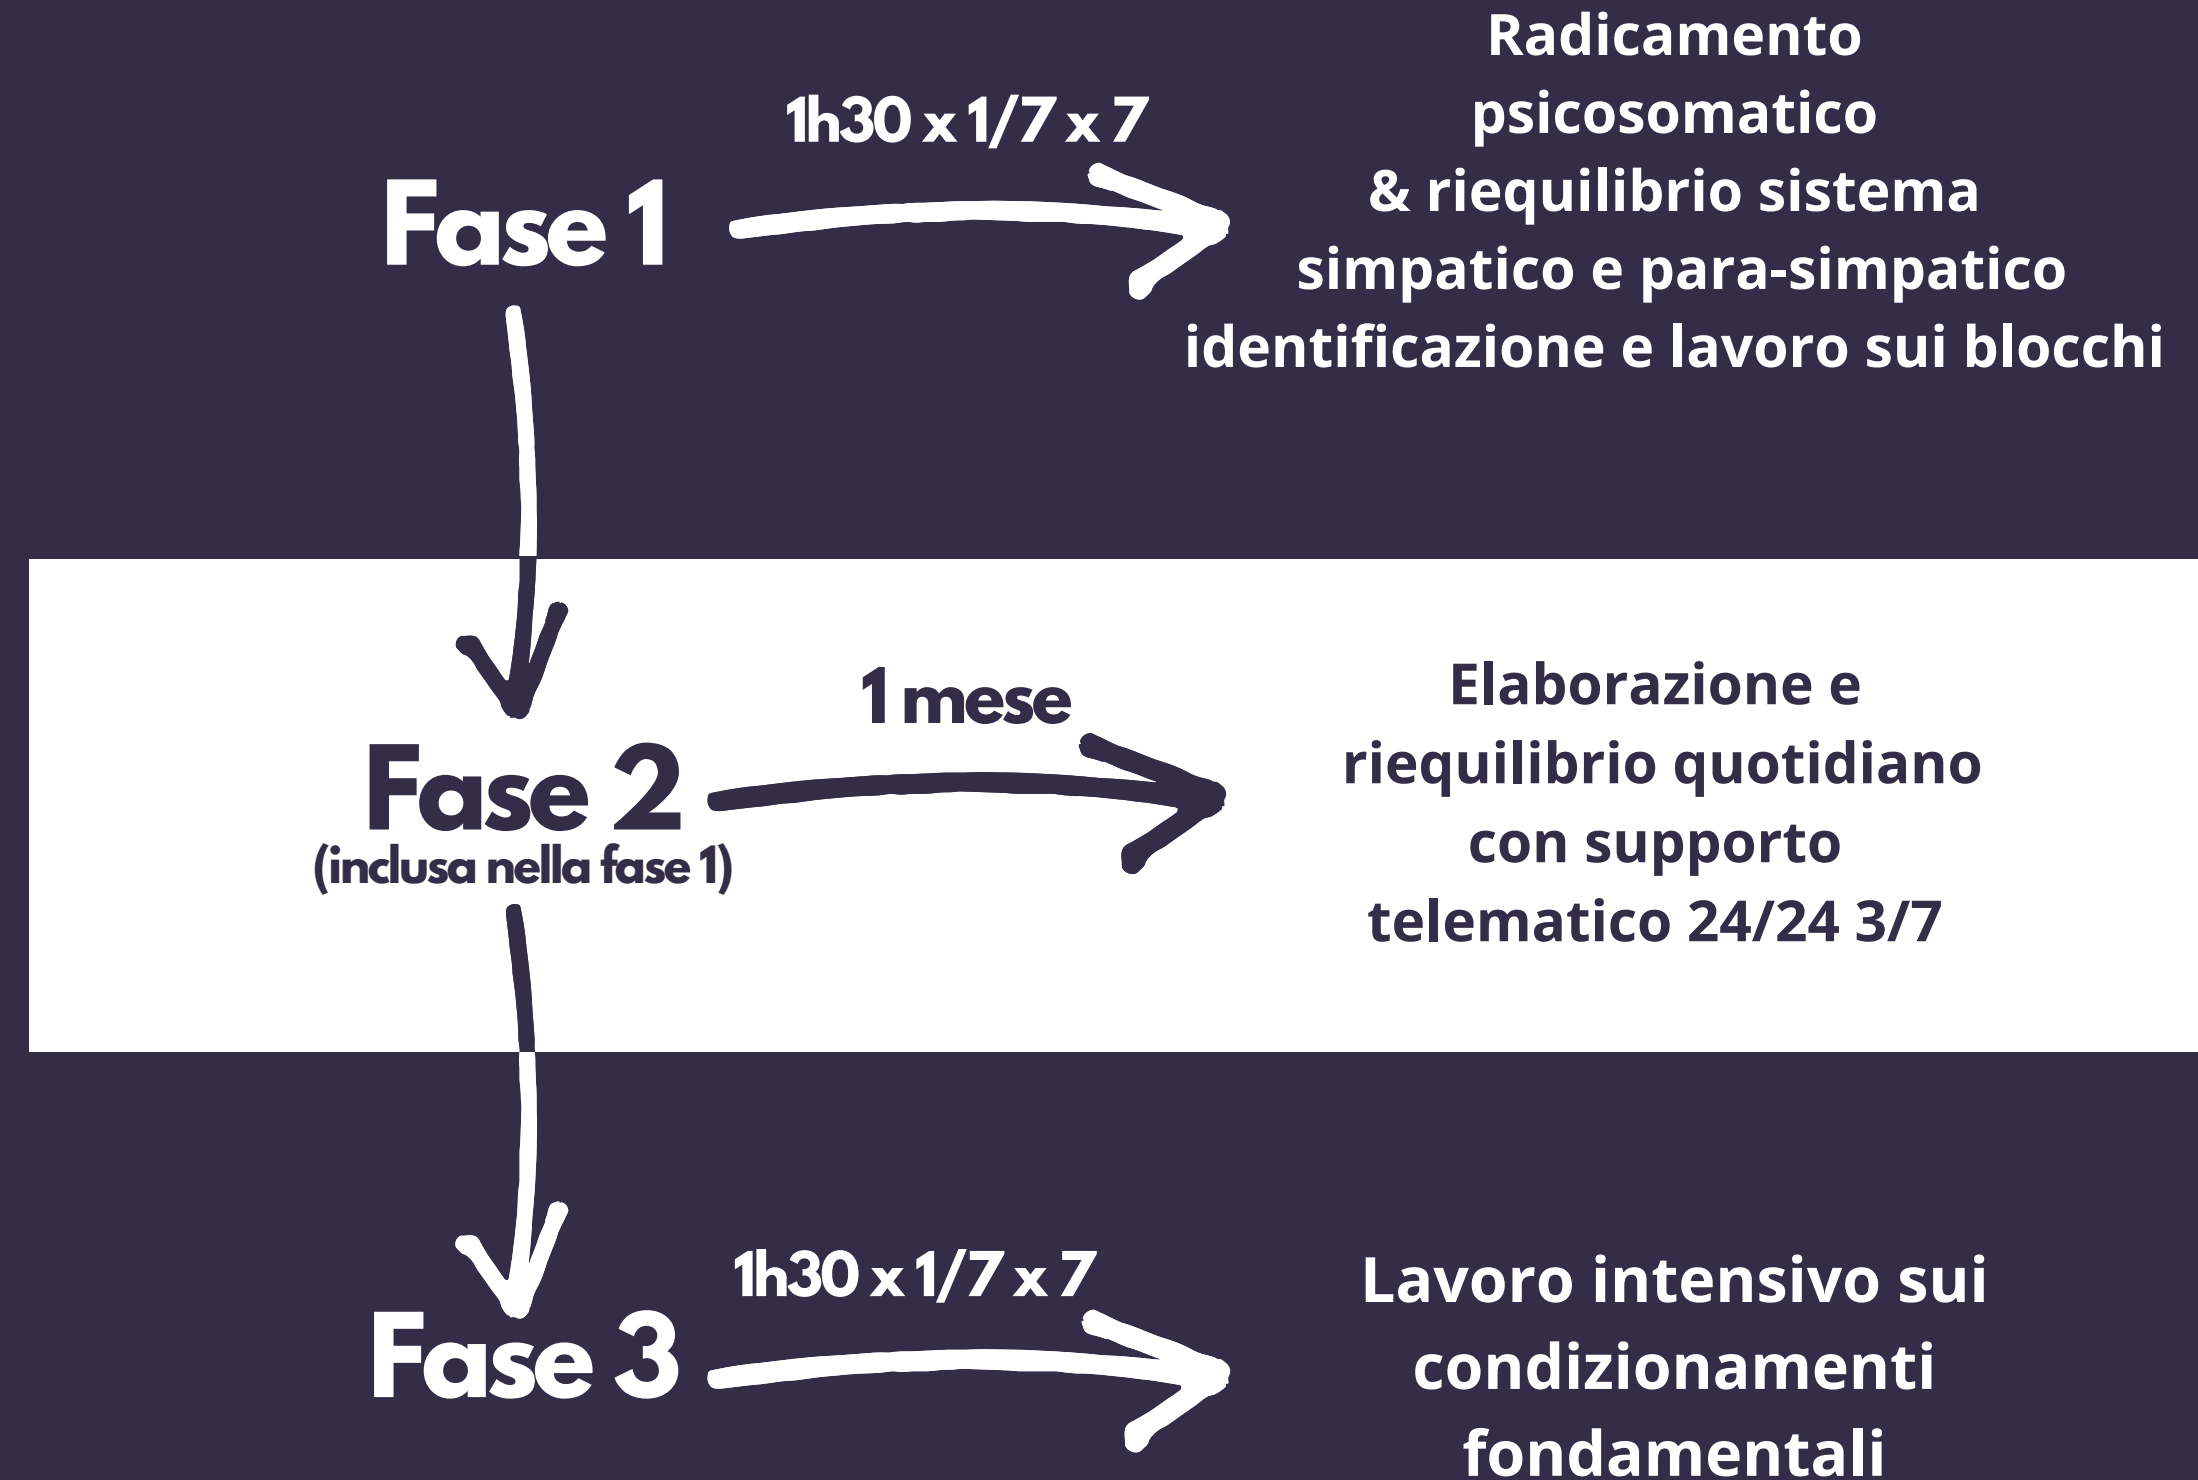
Fase 1

1h30 x 1/7 x 7

Radicamento psicosomatico & riequilibrio sistema simpatico e para-simpatico identificazione e lavoro sui blocchi

Fase 2
(inclusa nella fase 1)

1 mese

Elaborazione e riequilibrio quotidiano con supporto telematico 24/24 3/7

Fase 3

1h30 x 1/7 x 7

Lavoro intensivo sui condizionamenti fondamentali